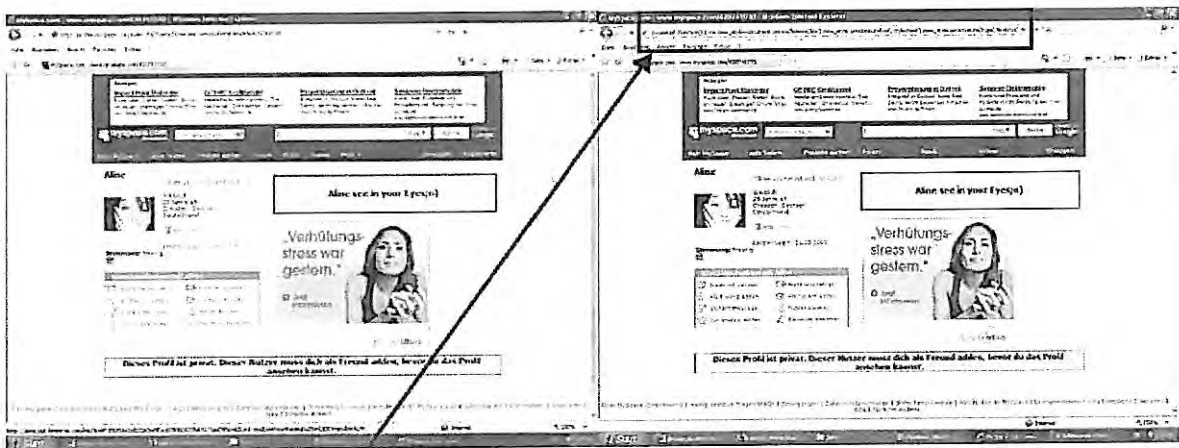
Aline

Aline see in your Eyes(o)

„Verhütungs-stress war gestern."

Dieser Profil ist privat. Dieser Nutzer muss dich als Freund adden, bevor du das Profil ansehen kannst.

Aline

Aline see in your Eyes(o)

„Verhütungs-stress war gestern."

Dieser Profil ist privat. Dieser Nutzer muss dich als Freund adden, bevor du das Profil ansehen kannst.

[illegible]